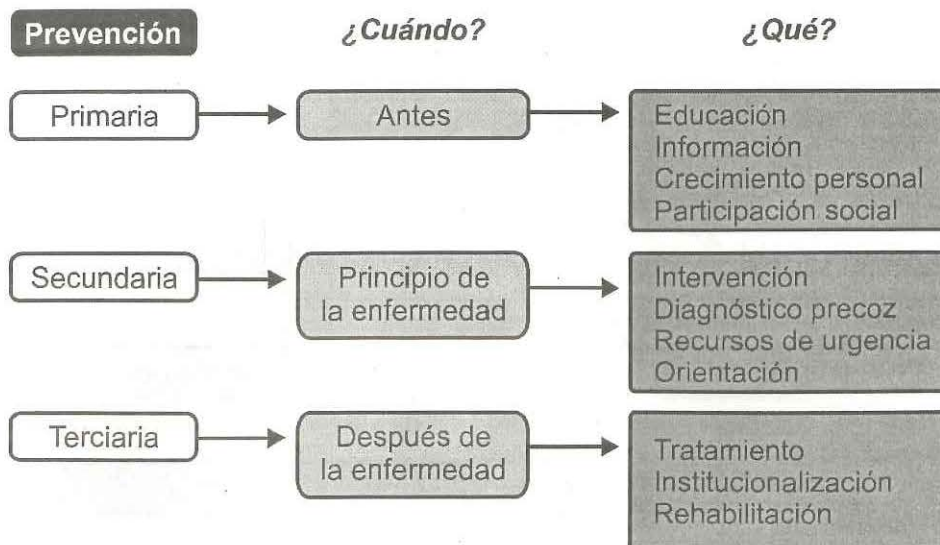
Prevención

¿Cuándo?

¿Qué?

Primaria

Antes

Educación
Información
Crecimiento personal
Participación social

Secundaria

Principio de la enfermedad

Intervención
Diagnóstico precoz
Recursos de urgencia
Orientación

Terciaria

Después de la enfermedad

Tratamiento
Institucionalización
Rehabilitación